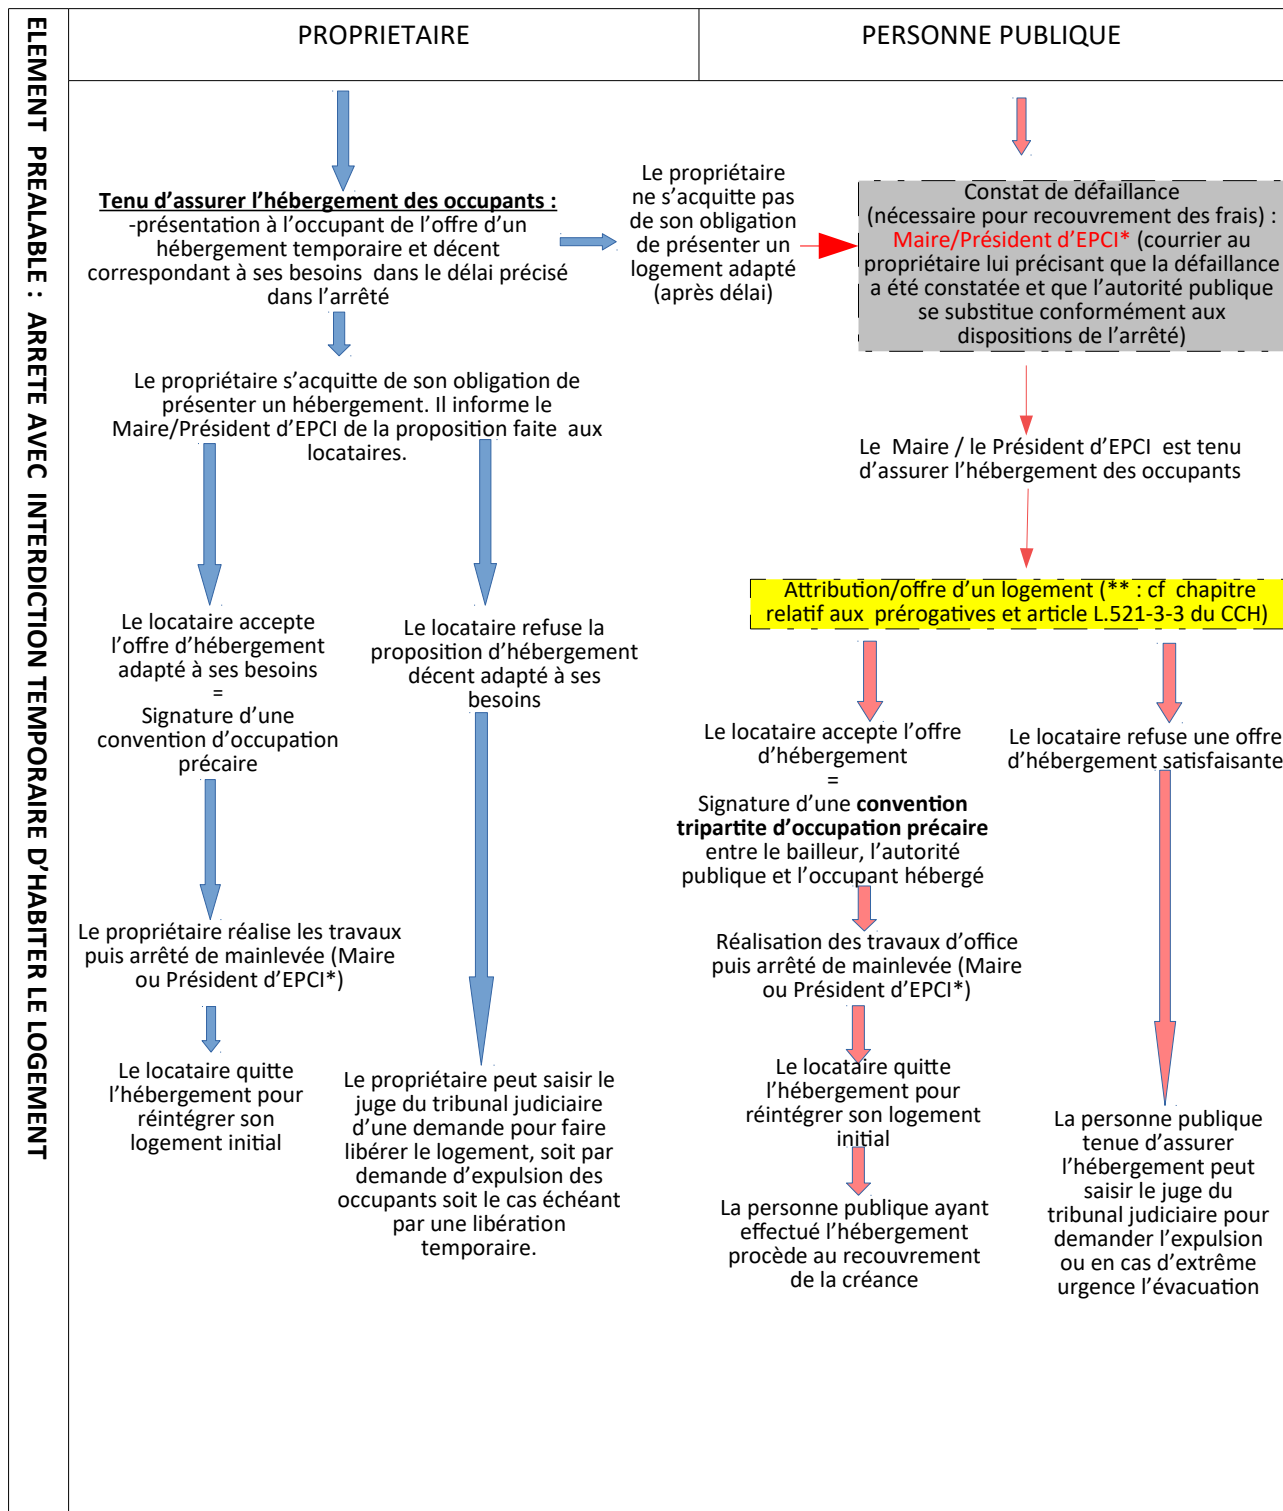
ELEMENT PREALABLE : ARRETE AVEC INTERDICTION TEMPORAIRE D'HABITER LE LOGEMENT

| PROPRIETAIRE | PERSONNE PUBLIQUE |
|---|---|

**Tenu d'assurer l'hébergement des occupants :**
-présentation à l'occupant de l'offre d'un hébergement temporaire et décent correspondant à ses besoins dans le délai précisé dans l'arrêté

Le propriétaire ne s'acquitte pas de son obligation de présenter un logement adapté (après délai)

Constat de défaillance (nécessaire pour recouvrement des frais) : Maire/Président d'EPCI* (courrier au propriétaire lui précisant que la défaillance a été constatée et que l'autorité publique se substitue conformément aux dispositions de l'arrêté)

Le propriétaire s'acquitte de son obligation de présenter un hébergement. Il informe le Maire/Président d'EPCI de la proposition faite aux locataires.

Le Maire / le Président d'EPCI est tenu d'assurer l'hébergement des occupants

Attribution/offre d'un logement (** : cf chapitre relatif aux prérogatives et article L.521-3-3 du CCH)

Le locataire accepte l'offre d'hébergement adapté à ses besoins
=
Signature d'une convention d'occupation précaire

Le locataire refuse la proposition d'hébergement décent adapté à ses besoins

Le locataire accepte l'offre d'hébergement
=
Signature d'une **convention tripartite d'occupation précaire** entre le bailleur, l'autorité publique et l'occupant hébergé

Le locataire refuse une offre d'hébergement satisfaisante

Le propriétaire réalise les travaux puis arrêté de mainlevée (Maire ou Président d'EPCI*)

Réalisation des travaux d'office puis arrêté de mainlevée (Maire ou Président d'EPCI*)

Le locataire quitte l'hébergement pour réintégrer son logement initial

Le propriétaire peut saisir le juge du tribunal judiciaire d'une demande pour faire libérer le logement, soit par demande d'expulsion des occupants soit le cas échéant par une libération temporaire.

Le locataire quitte l'hébergement pour réintégrer son logement initial

La personne publique ayant effectué l'hébergement procède au recouvrement de la créance

La personne publique tenue d'assurer l'hébergement peut saisir le juge du tribunal judiciaire pour demander l'expulsion ou en cas d'extrême urgence l'évacuation